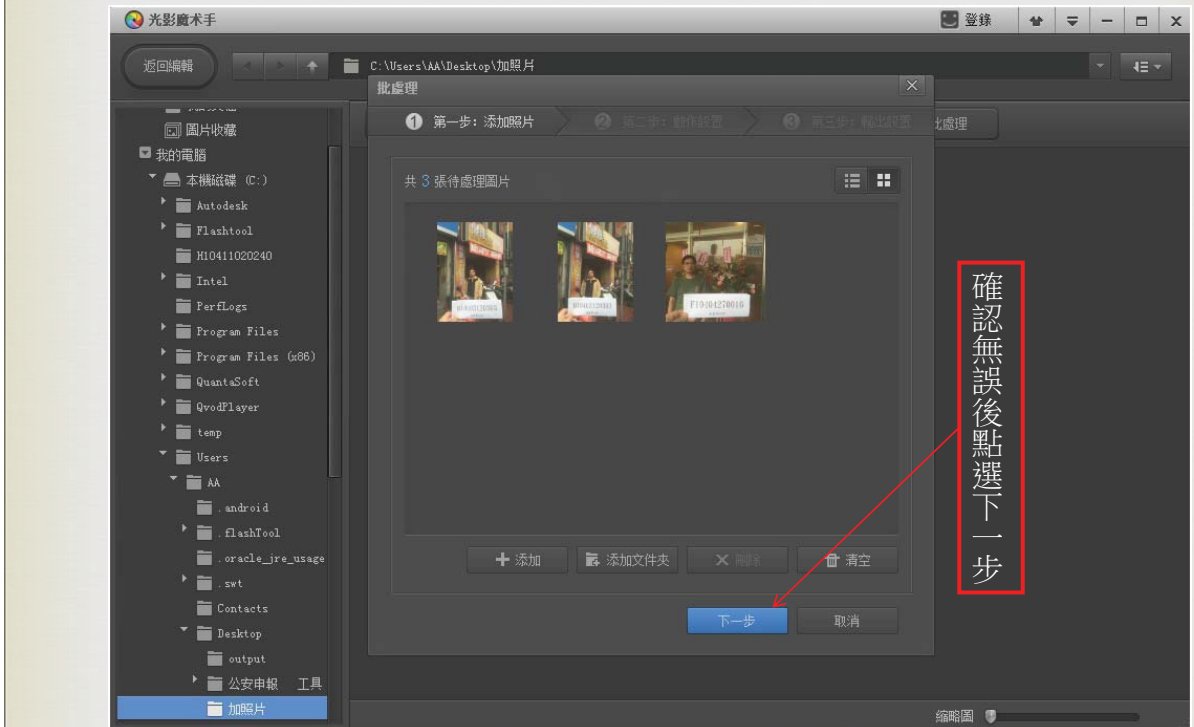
光影魔术手

登錄

返回編輯

C:\Users\AA\Desktop\加照片

批處理

❶ 第一步：添加照片

❷ 第二步：動作設置

❸ 第三步：輸出設置

批處理

圖片收藏

我的電腦

本機磁碟 (C:)

Autodesk

Flashtool

H10411020240

Intel

PerfLogs

Program Files

Program Files (x86)

QuantaSoft

QvodPlayer

temp

Users

AA

.android

.flashTool

.oracle_jre_usage

.swt

Contacts

Desktop

output

公安申報 工具

加照片

共 3 張待處理圖片

F19304270016

確認無誤後點選下一步

添加

添加文件夹

刪除

清空

下一步

取消

縮略圖